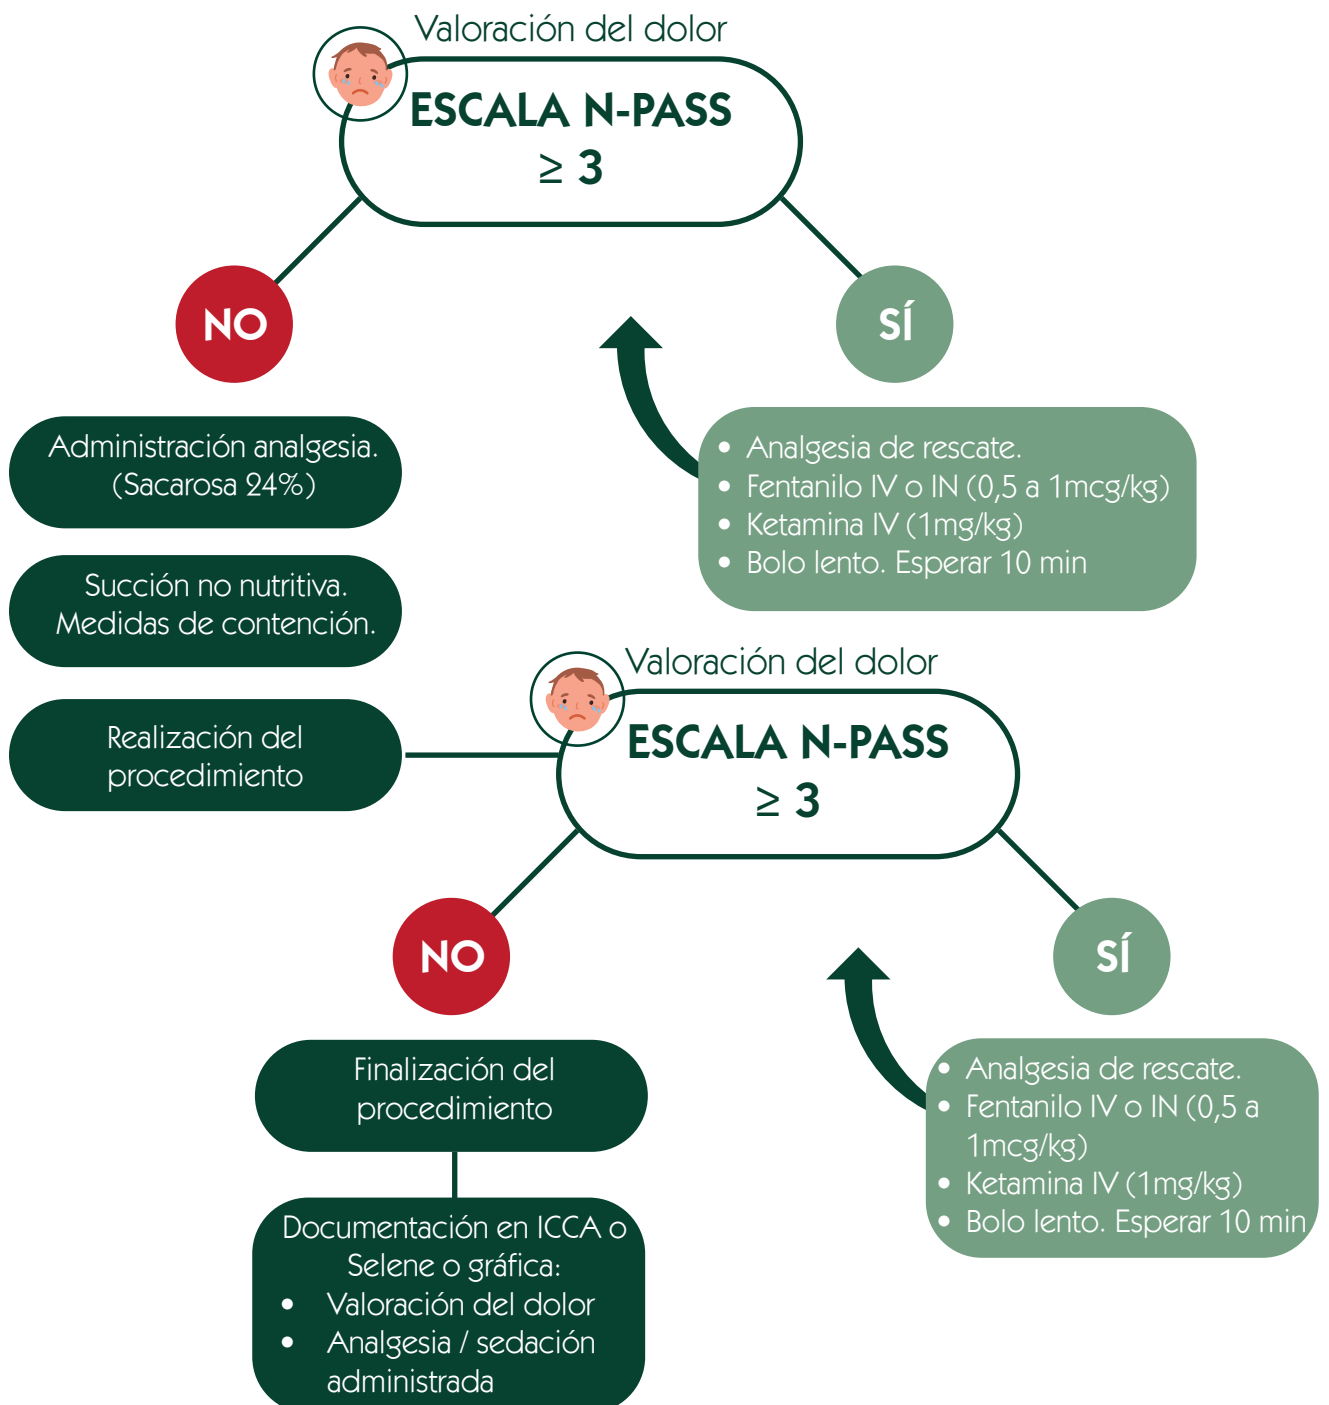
Valoración del dolor

ESCALA N-PASS
$\geq 3$

NO

SÍ

Administración analgesia. (Sacarosa 24%)

Succión no nutritiva. Medidas de contención.

Realización del procedimiento

- Analgesia de rescate.
- Fentanilo IV o IN (0,5 a 1mcg/kg)
- Ketamina IV (1mg/kg)
- Bolo lento. Esperar 10 min

Valoración del dolor

ESCALA N-PASS
$\geq 3$

NO

SÍ

Finalización del procedimiento

Documentación en ICCA o Selene o gráfica:
- Valoración del dolor
- Analgesia / sedación administrada

- Analgesia de rescate.
- Fentanilo IV o IN (0,5 a 1mcg/kg)
- Ketamina IV (1mg/kg)
- Bolo lento. Esperar 10 min